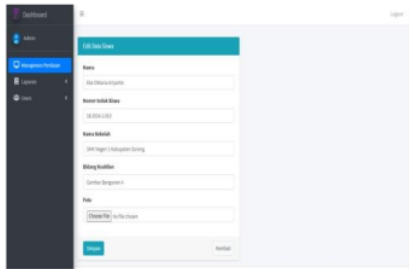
Dashboard

Admin

Manajemen Penilaian

Laporan

Users

Logout

Edit Data Siswa

Nama

Nia Oktavia Anjanita

Nomor Induk Siswa

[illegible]

Nama Sekolah

SMA Negeri 1 Kabupaten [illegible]

Bidang Keahlian

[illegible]

Foto

Choose File No file chosen

Simpan

Kembali